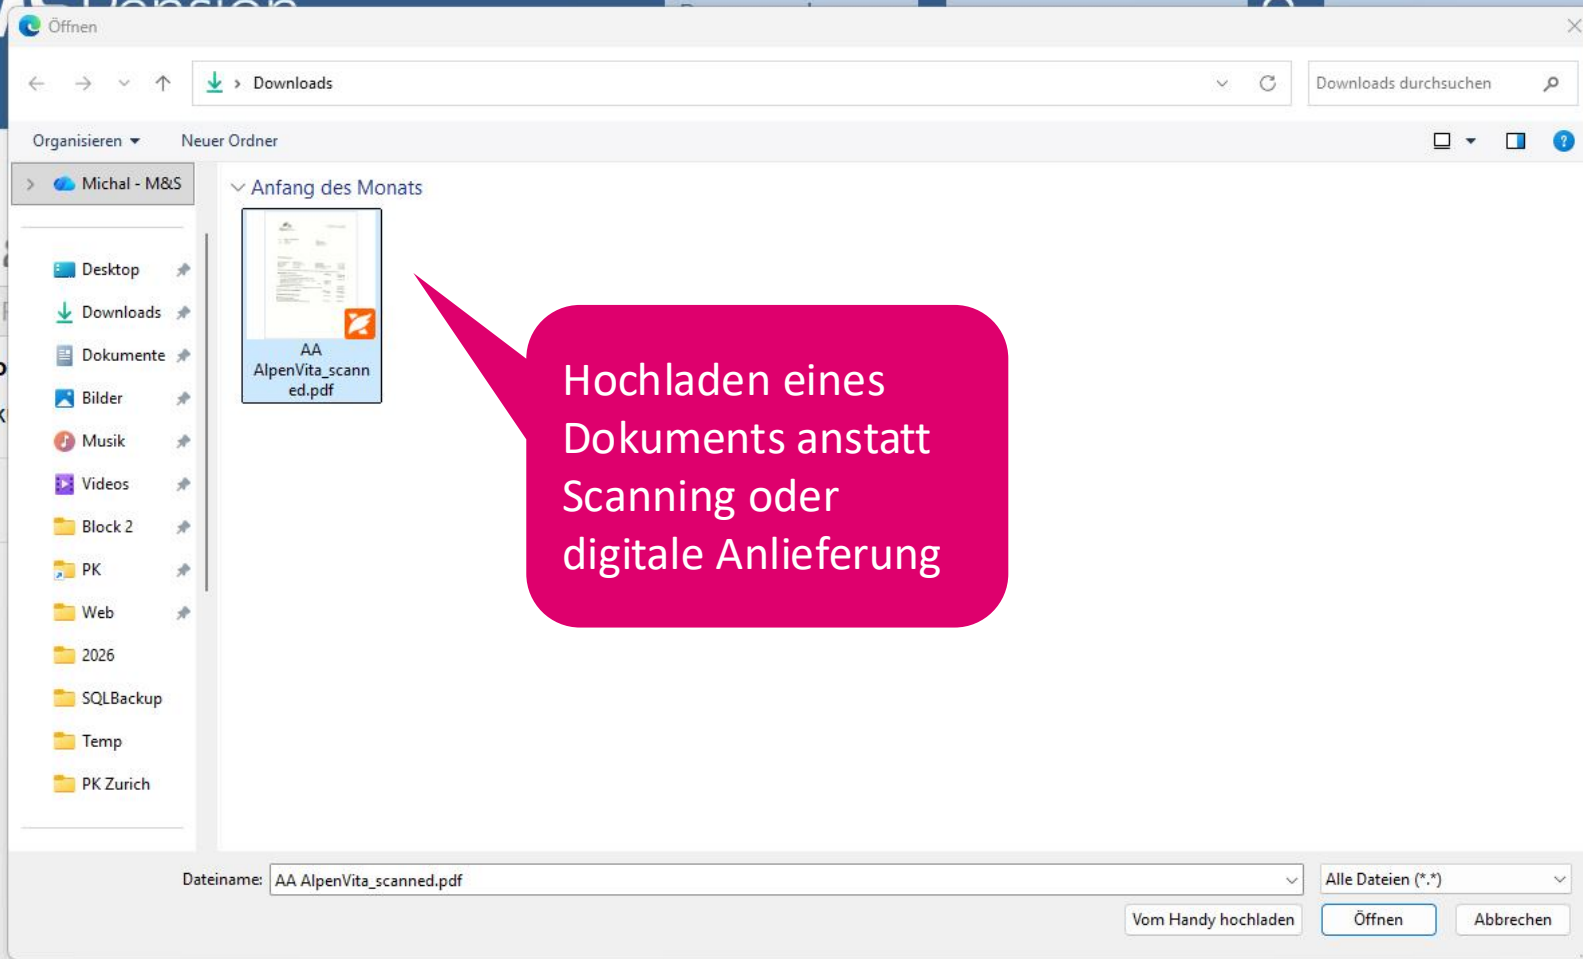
Öffnen

Downloads

Downloads durchsuchen

Organisieren

Neuer Ordner

Michal - M&S

Desktop
Downloads
Dokumente
Bilder
Musik
Videos
Block 2
PK
Web
2026
SQLBackup
Temp
PK Zurich

Anfang des Monats

AA AlpenVita_scanned.pdf

Hochladen eines Dokuments anstatt Scanning oder digitale Anlieferung

Dateiname: AA AlpenVita_scanned.pdf

Alle Dateien (*.*)

Vom Handy hochladen

Öffnen

Abbrechen